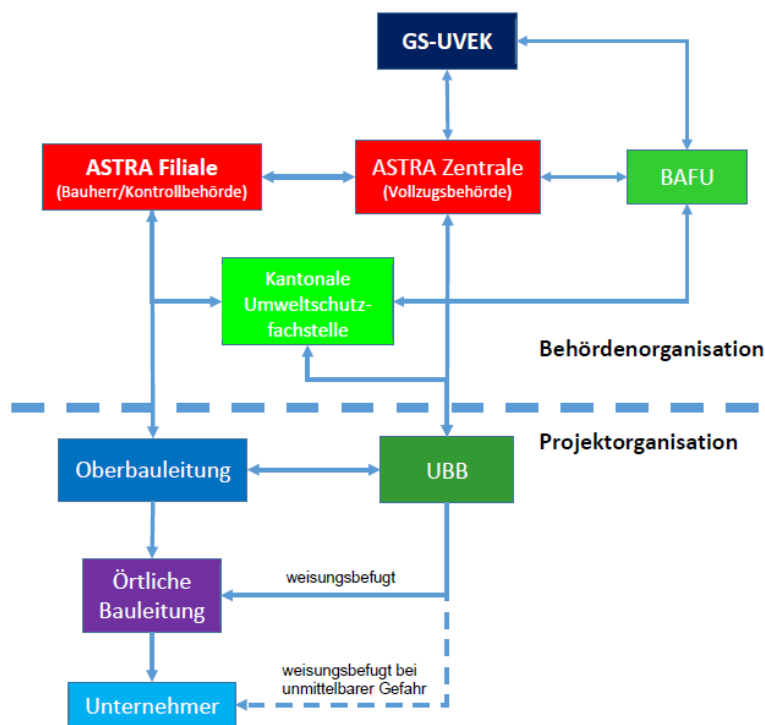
GS-UVEK

ASTRA Filiale
(Bauherr/Kontrollbehörde)

ASTRA Zentrale
(Vollzugsbehörde)

BAFU

Kantonale Umweltschutzfachstelle

Behördenorganisation

Projektorganisation

Oberbauleitung

UBB

Örtliche Bauleitung

weisungsbefugt

weisungsbefugt bei unmittelbarer Gefahr

Unternehmer